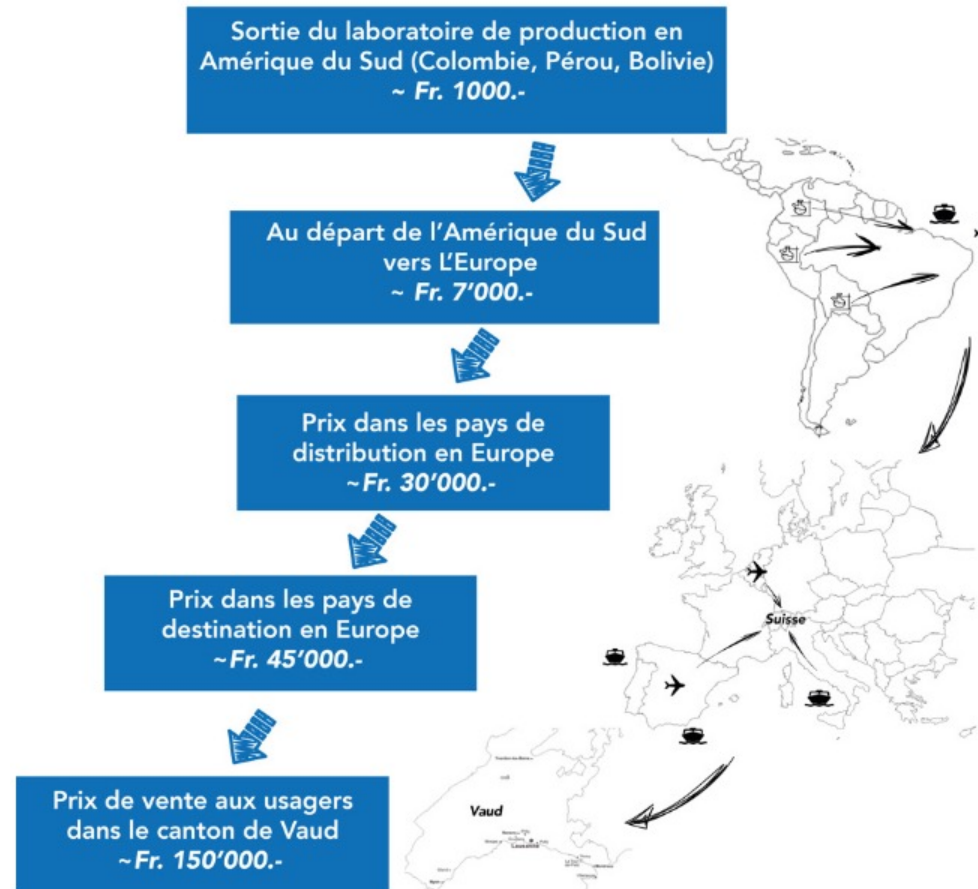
Sortie du laboratoire de production en Amérique du Sud (Colombie, Pérou, Bolivie)
~ Fr. 1000.-

Au départ de l'Amérique du Sud vers L'Europe
~ Fr. 7'000.-

Prix dans les pays de distribution en Europe
~Fr. 30'000.-

Prix dans les pays de destination en Europe
~Fr. 45'000.-

Prix de vente aux usagers dans le canton de Vaud
~Fr. 150'000.-

Suisse

Vaud

Lausanne